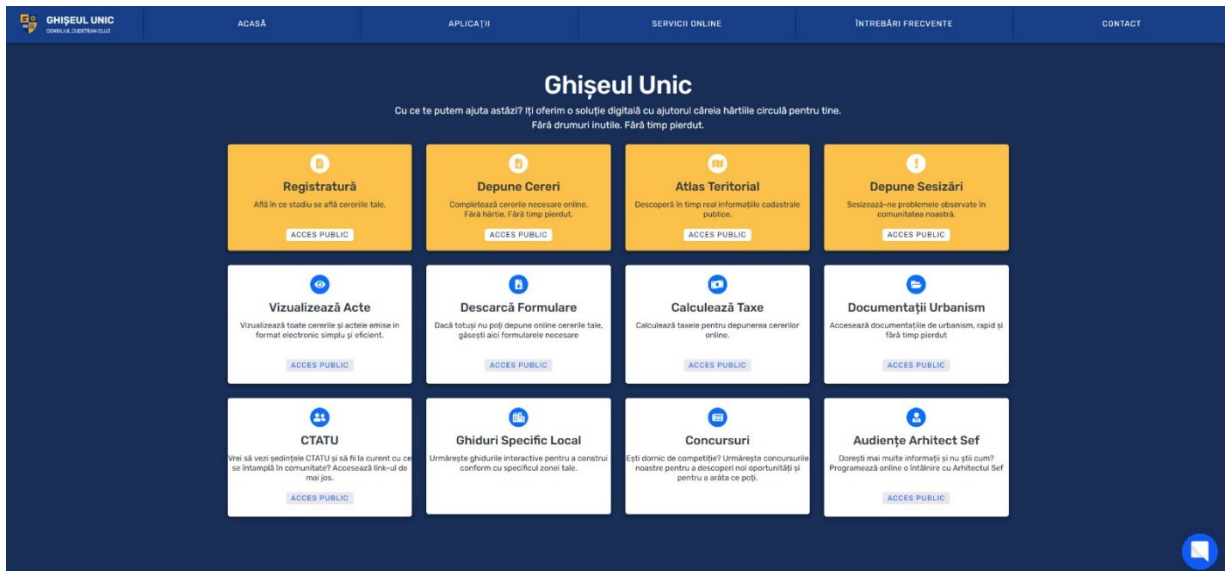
GHIȘEUL UNIC
CONSILIUL JUDEȚEAN CLUJ

ACASĂ
APLICAȚII
SERVICII ONLINE
ÎNTREBĂRI FRECVENTE
CONTACT

Ghișeul Unic

Cu ce te putem ajuta astăzi? Îți oferim o soluție digitală cu ajutorul căreia hârtiile circulă pentru tine. Fără drumuri inutile. Fără timp pierdut.

Registratură
Află în ce stadiu se află cererile tale.
ACCES PUBLIC

Depune Cereri
Completează cererile necesare online. Fără hârtie. Fără timp pierdut.
ACCES PUBLIC

Atlas Teritorial
Descoperă în timp real informațiile cadastrale publice.
ACCES PUBLIC

Depune Sesizări
Sesizează-ne problemele observate în comunitatea noastră.
ACCES PUBLIC

Vizualizează Acte
Vizualizează toate cererile și actele emise în format electronic simplu și eficient.
ACCES PUBLIC

Descarcă Formulare
Dacă totuși nu poți depune online cererile tale, găsești aici formularele necesare
ACCES PUBLIC

Calculează Taxe
Calculează taxele pentru depunerea cererilor online.
ACCES PUBLIC

Documentații Urbanism
Accesează documentațiile de urbanism, rapid și fără timp pierdut
ACCES PUBLIC

CTATU
Vrei să vezi ședințele CTATU și să fii la curent cu ce se întâmplă în comunitate? Accesează link-ul de mai jos.
ACCES PUBLIC

Ghiduri Specific Local
Urmărește ghidurile interactive pentru a construi conform cu specificul zonei tale.

Concursuri
Ești dornic de competiție? Urmărește concursurile noastre pentru a descoperi noi oportunități și pentru a arăta ce poți.

Audiențe Arhitect Sef
Dorești mai multe informații și nu știi cum? Programează online o întâlnire cu Arhitectul Sef
ACCES PUBLIC